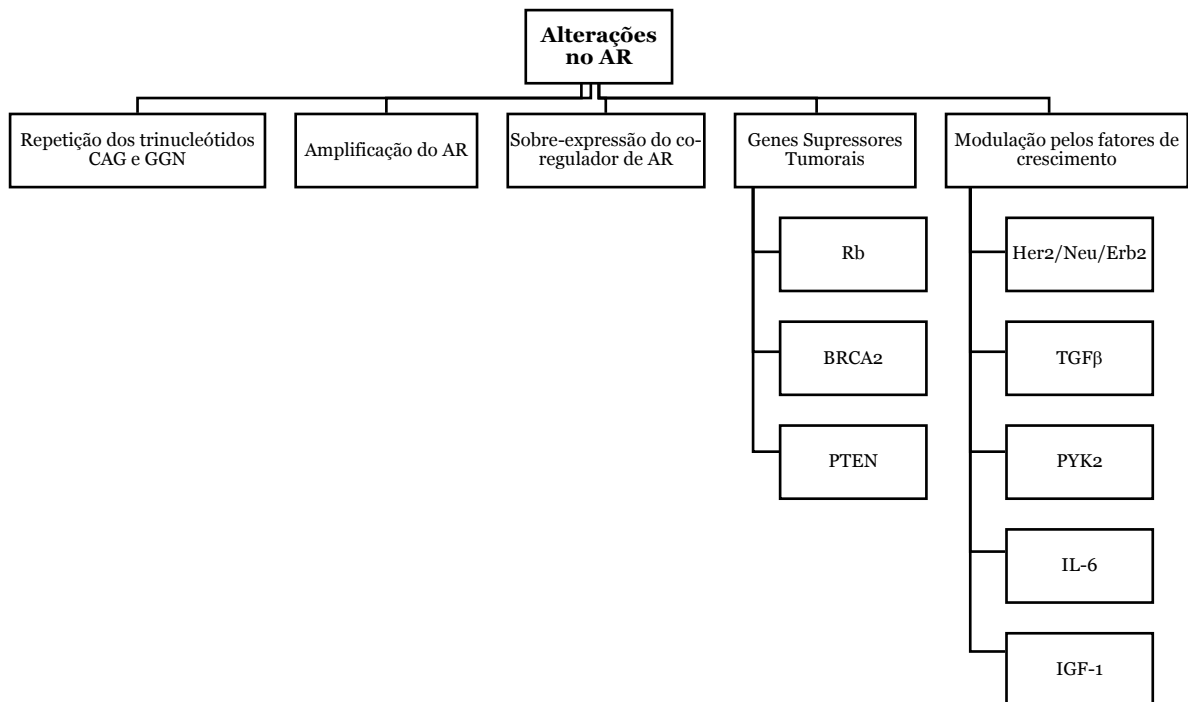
**Alterações no AR**

Repetição dos trinucleótidos CAG e GGN

Amplificação do AR

Sobre-expressão do co-regulador de AR

Genes Supressores Tumorais

Rb

BRCA2

PTEN

Modulação pelos fatores de crescimento

Her2/Neu/Erb2

TGFβ

PYK2

IL-6

IGF-1